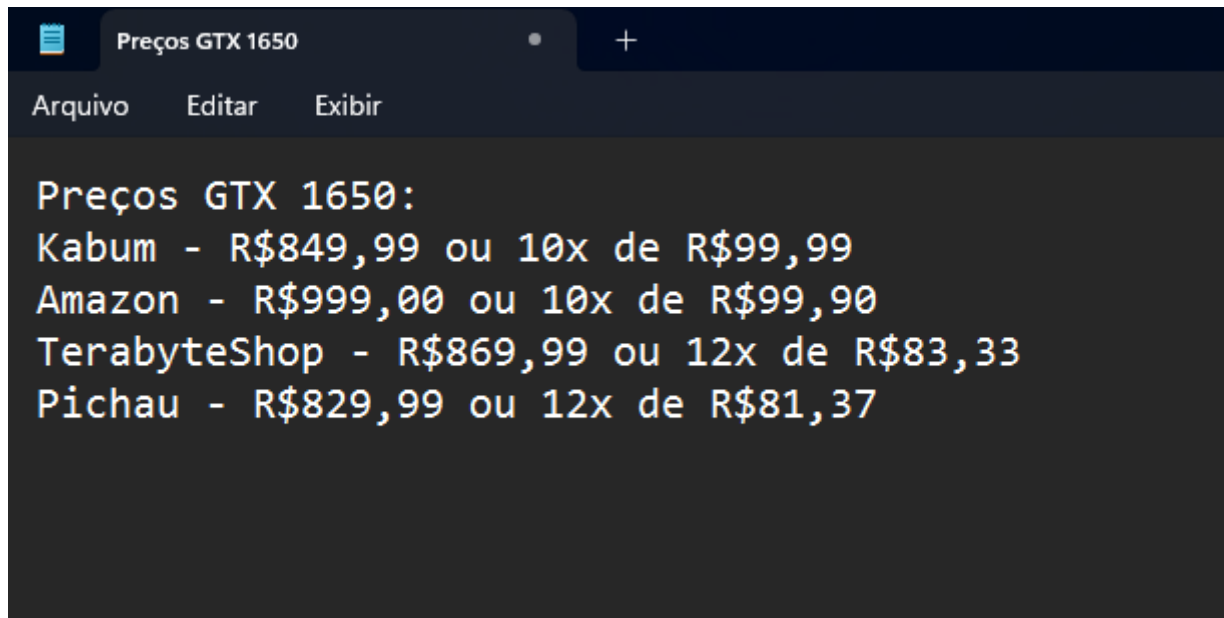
Preços GTX 1650

+

Arquivo Editar Exibir

Preços GTX 1650:
Kabum - R\$849,99 ou 10x de R\$99,99
Amazon - R\$999,00 ou 10x de R\$99,90
TerabyteShop - R\$869,99 ou 12x de R\$83,33
Pichau - R\$829,99 ou 12x de R\$81,37